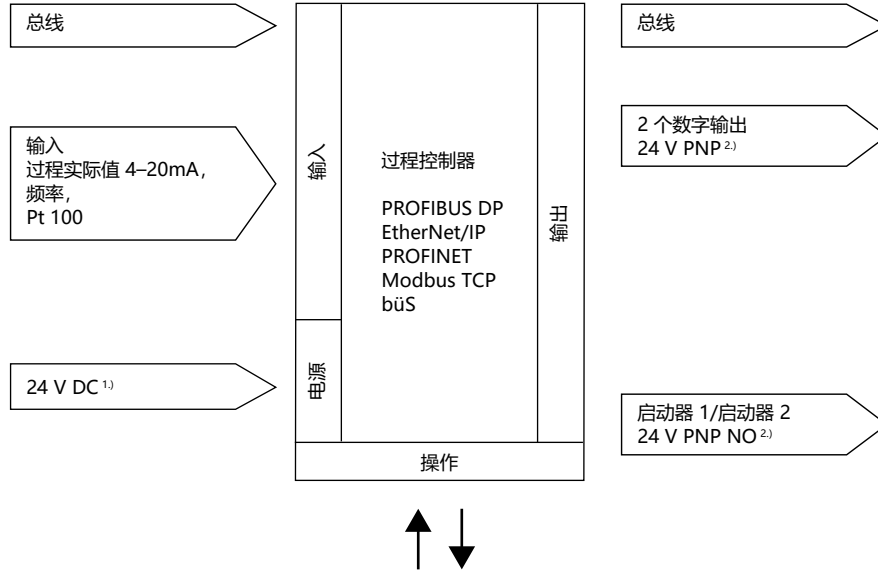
总线

输入
过程实际值 4–20mA，
频率，
Pt 100

24 V DC $^{1.)}$

输入

电源

过程控制器

PROFIBUS DP
EtherNet/IP
PROFINET
Modbus TCP
büS

输出

操作

总线

2 个数字输出
24 V PNP $^{2.)}$

启动器 1/启动器 2
24 V PNP NO $^{2.)}$